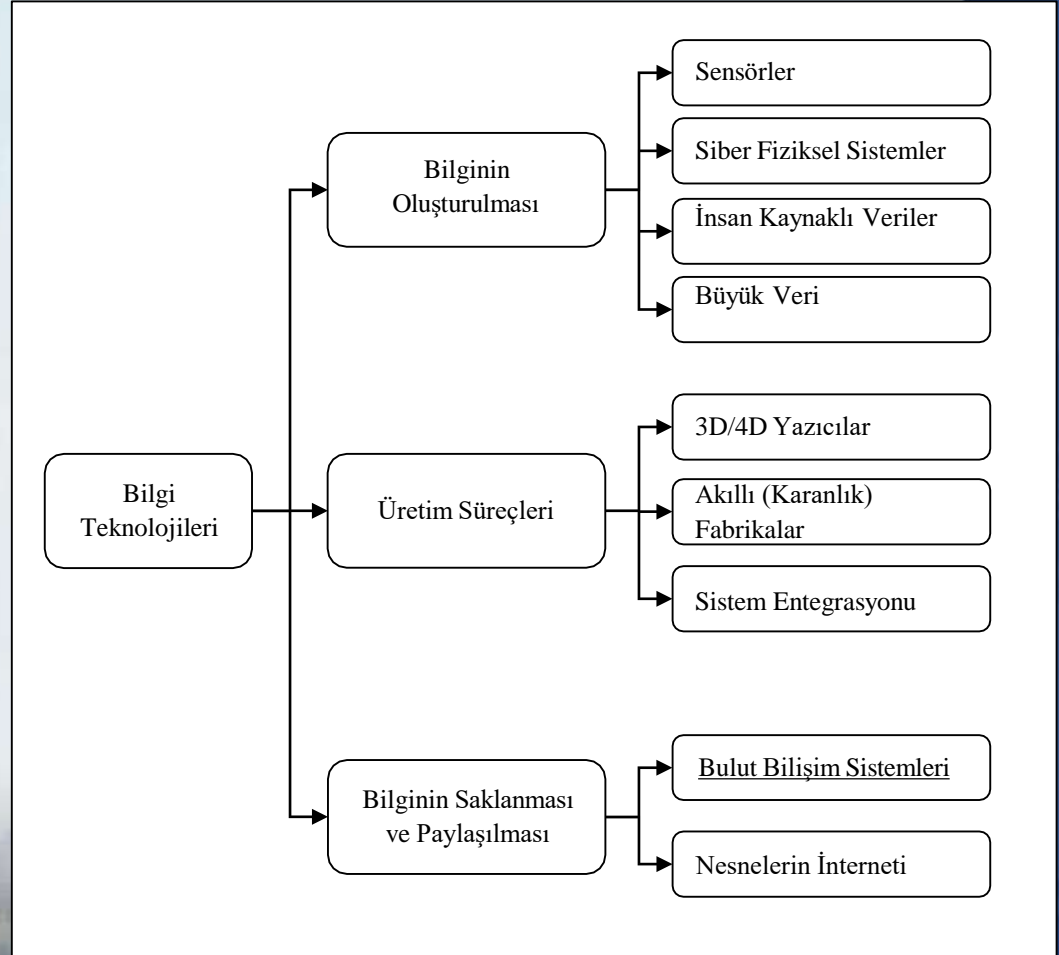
Bilgi Teknolojileri

Bilginin Oluşturulması

Sensörler

Siber Fiziksel Sistemler

İnsan Kaynaklı Veriler

Büyük Veri

Üretim Süreçleri

3D/4D Yazıcılar

Akıllı (Karanlık) Fabrikalar

Sistem Entegrasyonu

Bilginin Saklanması ve Paylaşılması

Bulut Bilişim Sistemleri

Nesnelerin İnterneti